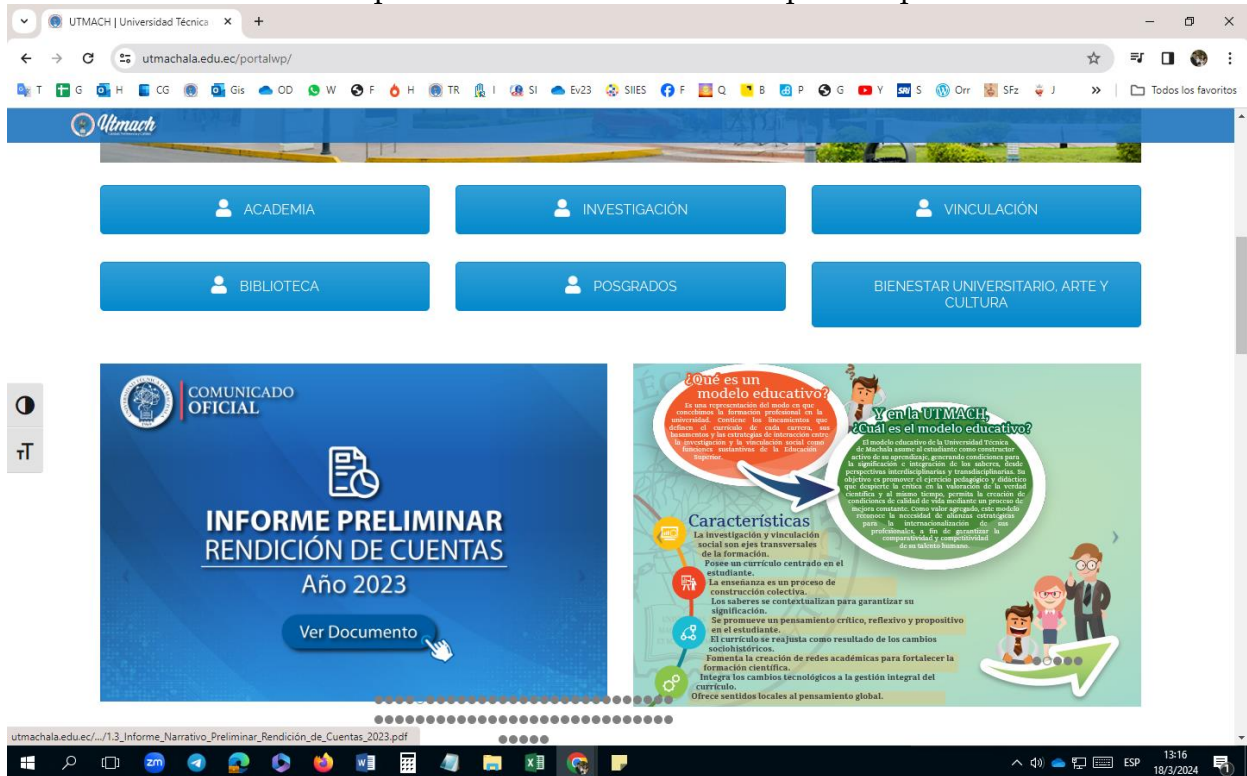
UTMACH | Universidad Técnica ×  +

utmachala.edu.ec/portalwp/

T G H CG Gis OD W F H TR I SI Ev23 SIIES F Q B P G Y S Orr SFz J » Todos los favoritos

Utmach

ACADEMIA

INVESTIGACIÓN

VINCULACIÓN

BIBLIOTECA

POSGRADOS

BIENESTAR UNIVERSITARIO, ARTE Y CULTURA

COMUNICADO OFICIAL

INFORME PRELIMINAR
RENDICIÓN DE CUENTAS
Año 2023

Ver Documento

¿Qué es un modelo educativo?

Es una representación del modo en que concebimos la formación profesional en la universidad. Contiene los lineamientos que definen el currículo de cada carrera, sus basamentos y las estrategias de interacción entre la investigación y la vinculación social como funciones sustantivas de la Educación Superior.

Y en la UTMACH, ¿Cuál es el modelo educativo?

El modelo educativo de la Universidad Técnica de Machala asume al estudiante como constructor activo de su aprendizaje, generando condiciones para la significación e integración de los saberes, desde perspectivas interdisciplinarias y transdisciplinarias. Su objetivo es promover el ejercicio pedagógico y didáctico que despierte la crítica en la valoración de la verdad científica y al mismo tiempo, permita la creación de condiciones de calidad de vida mediante un proceso de mejora constante. Como valor agregado, este modelo reconoce la necesidad de alianzas estratégicas para la internacionalización de sus profesionales, a fin de garantizar la comparatividad y competitividad de su talento humano.

Características

La investigación y vinculación social son ejes transversales de la formación.
Posee un currículo centrado en el estudiante.
La enseñanza es un proceso de construcción colectiva.
Los saberes se contextualizan para garantizar su significación.
Se promueve un pensamiento crítico, reflexivo y propositivo en el estudiante.
El currículo se reajusta como resultado de los cambios sociohistóricos.
Fomenta la creación de redes académicas para fortalecer la formación científica.
Integra los cambios tecnológicos a la gestión integral del currículo.
Ofrece sentidos locales al pensamiento global.

utmachala.edu.ec/.../1.3_Informe_Narrativo_Preliminar_Rendición_de_Cuentas_2023.pdf

ESP 13:16 18/3/2024